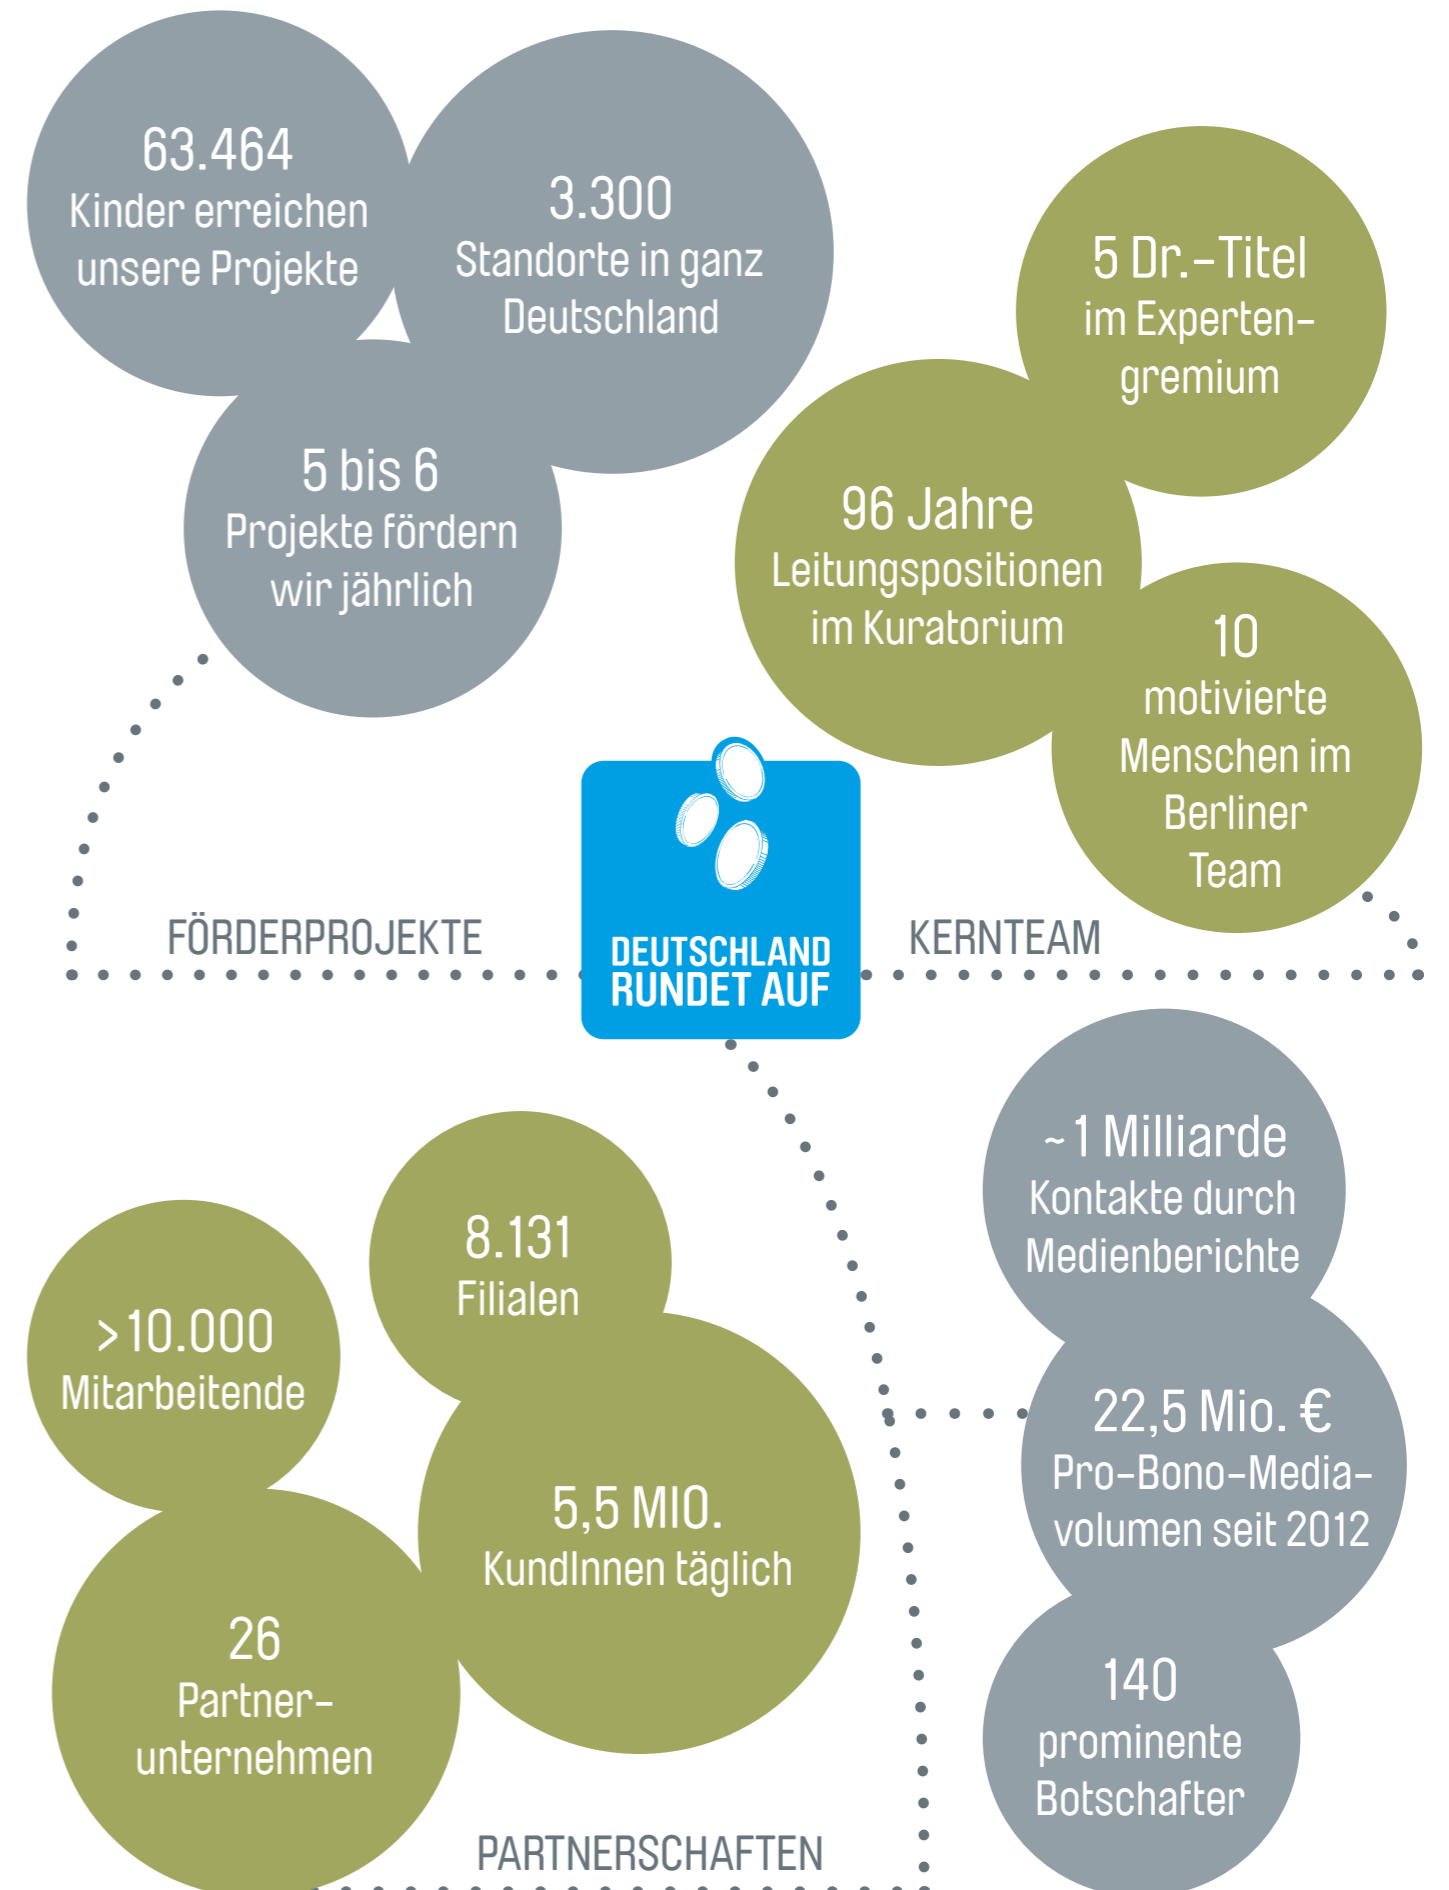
63.464
Kinder erreichen unsere Projekte

3.300
Standorte in ganz Deutschland

5 bis 6
Projekte fördern wir jährlich

5 Dr.-Titel
im Expertengremium

96 Jahre
Leitungspositionen im Kuratorium

10
motivierte Menschen im Berliner Team

FÖRDERPROJEKTE

DEUTSCHLAND RUNDET AUF

KERNTEAM

~1 Milliarde
Kontakte durch Medienberichte

8.131
Filialen

>10.000
Mitarbeitende

5,5 MIO.
KundInnen täglich

22,5 Mio. €
Pro-Bono-Mediavolumen seit 2012

26
Partnerunternehmen

140
prominente Botschafter

PARTNERSCHAFTEN